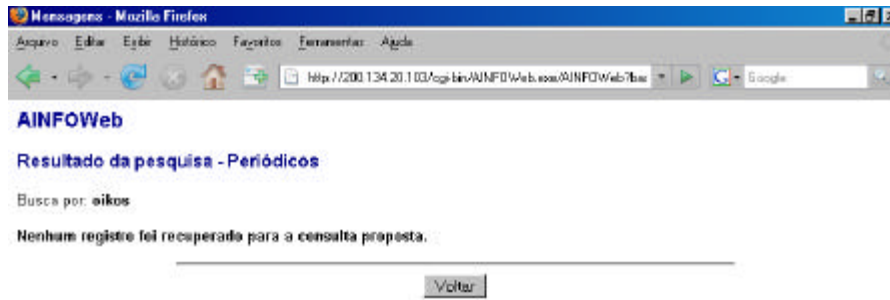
Mensagens - Mozilla Firefox

Arquivo Editar Exibir Histórico Favoritos Ferramentas Ajuda

http://200.134.20.103/cgi-bin/AINFOWeb.exe/AINFOWeb?bas

Google

AINFOWeb

Resultado da pesquisa - Periódicos

Busca por: oikos

Nenhum registro foi recuperado para a consulta proposta.

Voltar